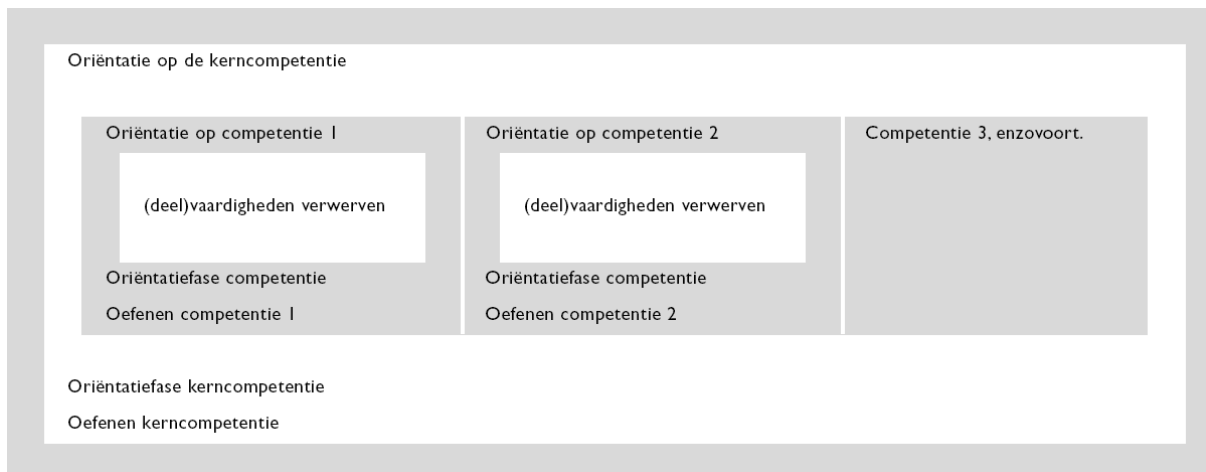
Oriëntatie op de kerncompetentie

Oriëntatie op competentie 1

(deel)vaardigheden verwerven

Oriëntatiefase competentie

Oefenen competentie 1

Oriëntatie op competentie 2

(deel)vaardigheden verwerven

Oriëntatiefase competentie

Oefenen competentie 2

Competentie 3, enzovoort.

Oriëntatiefase kerncompetentie

Oefenen kerncompetentie